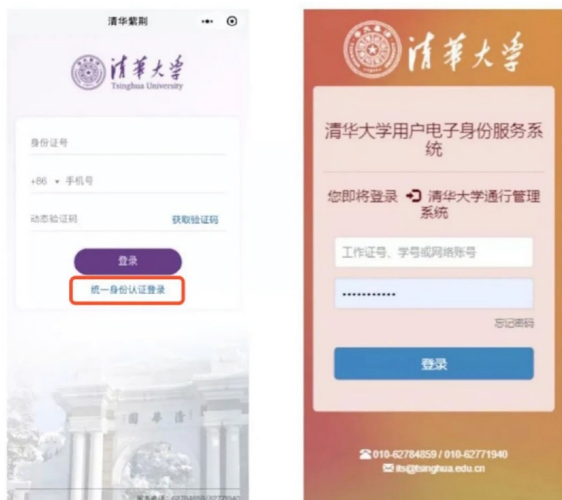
清华紫荆

清華大学
Tsinghua University

身份证号

+86 ▾ 手机号

动态验证码 获取验证码

登录

统一身份认证登录

清華園

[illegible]

清華大学

清华大学用户电子身份服务系统

您即将登录 清华大学通行管理系统

工作证号、学号或网络账号

••••••••••••

忘记密码

登录

010-62784859 / 010-62771940
its@tsinghua.edu.cn